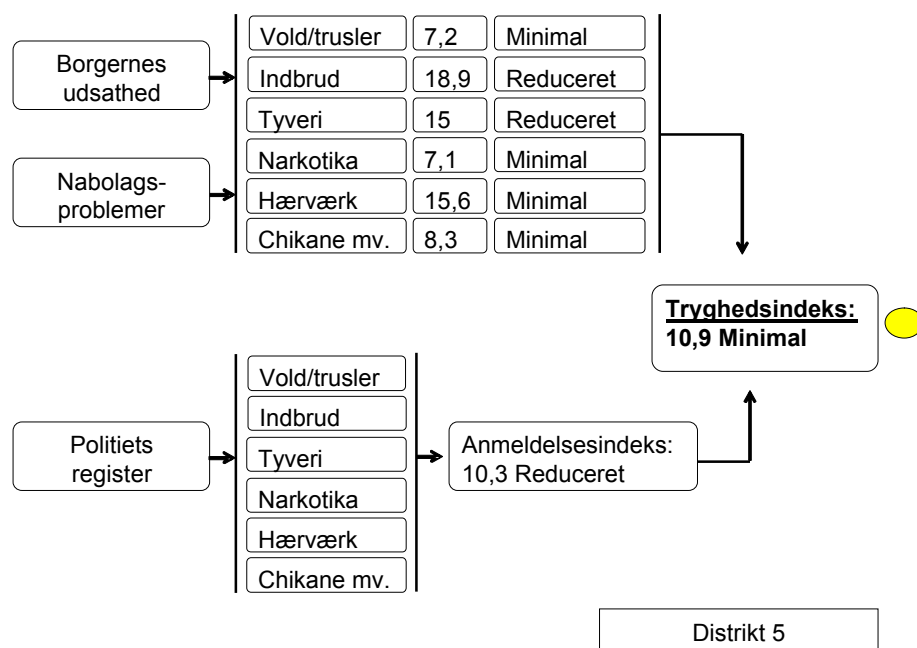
Borgernes udsathed

Nabolags-problemer

| Vold/trusler | 7,2 | Minimal |
|---|---|---|
| Indbrud | 18,9 | Reduceret |
| Tyveri | 15 | Reduceret |
| Narkotika | 7,1 | Minimal |
| Hærværk | 15,6 | Minimal |
| Chikane mv. | 8,3 | Minimal |

**Tryghedsindeks:**
**10,9 Minimal**

Politiets register

Vold/trusler
Indbrud
Tyveri
Narkotika
Hærværk
Chikane mv.

Anmeldelsesindeks: 10,3 Reduceret

Distrikt 5